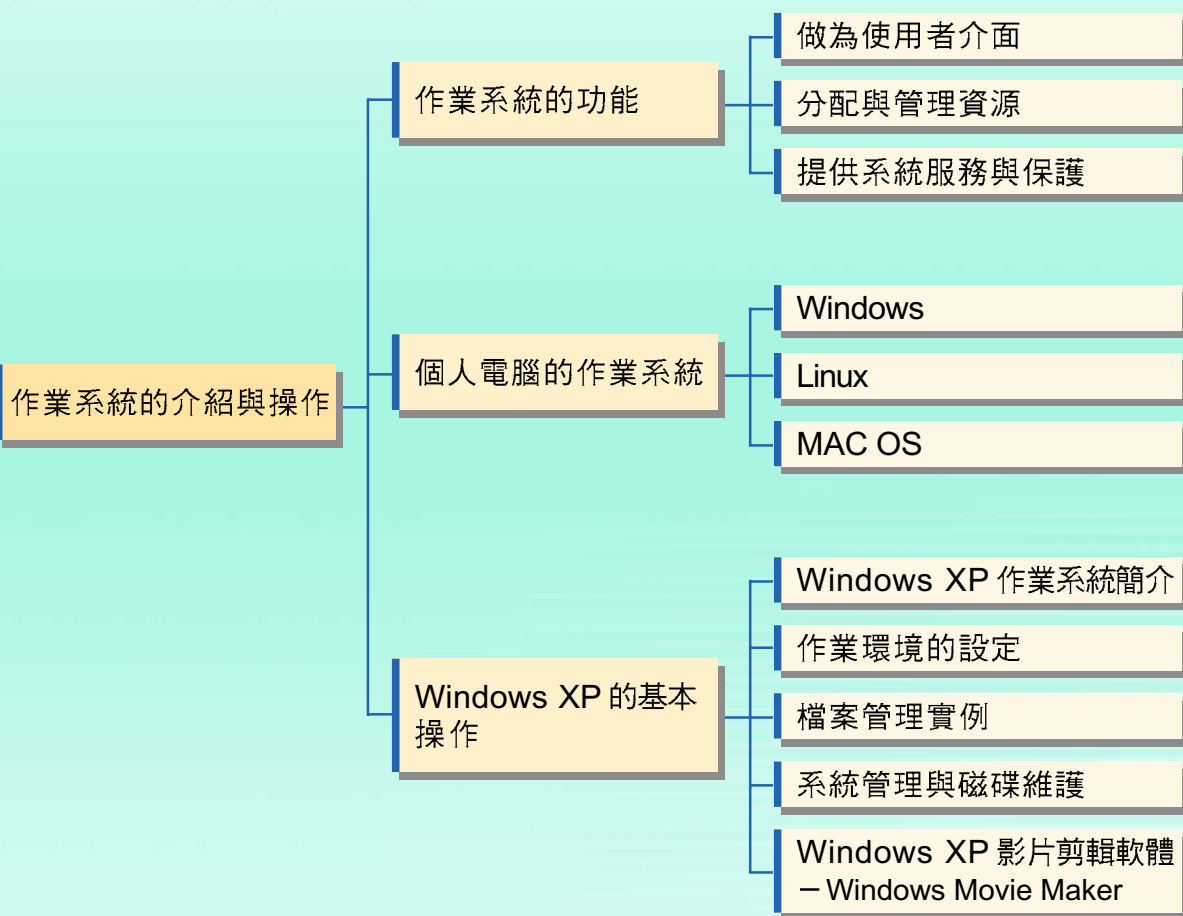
作業系統的介紹與操作

作業系統的功能

做為使用者介面

分配與管理資源

提供系統服務與保護

個人電腦的作業系統

Windows

Linux

MAC OS

Windows XP 的基本操作

Windows XP 作業系統簡介

作業環境的設定

檔案管理實例

系統管理與磁碟維護

Windows XP 影片剪輯軟體－Windows Movie Maker